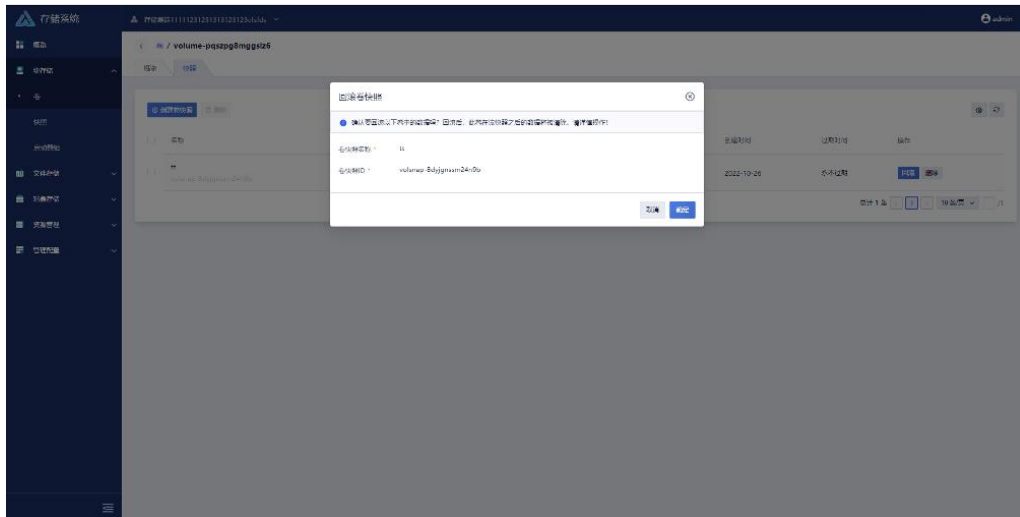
存储系统

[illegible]1111231231512312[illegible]

admin

概览

块存储

卷

快照

一致性组

文件存储

对象存储

资源管理

管理配置

卷 / volume-pqszpg8mggslz6

概览 快照

创建快照 删除

名称

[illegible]

volume-8dyjgnaam24r0b

创建时间 过期时间 操作

2022-10-26 永不过期 回滚 删除

共计 1 条 1 10 条/页

回滚卷快照

确认要回滚以下卷中的快照吗？回滚后，卷内存储快照之后的数据将被清除，请谨慎操作！

卷快照名称： t

卷快照ID： volumep-8dyjgnaam24r0b

取消 确定